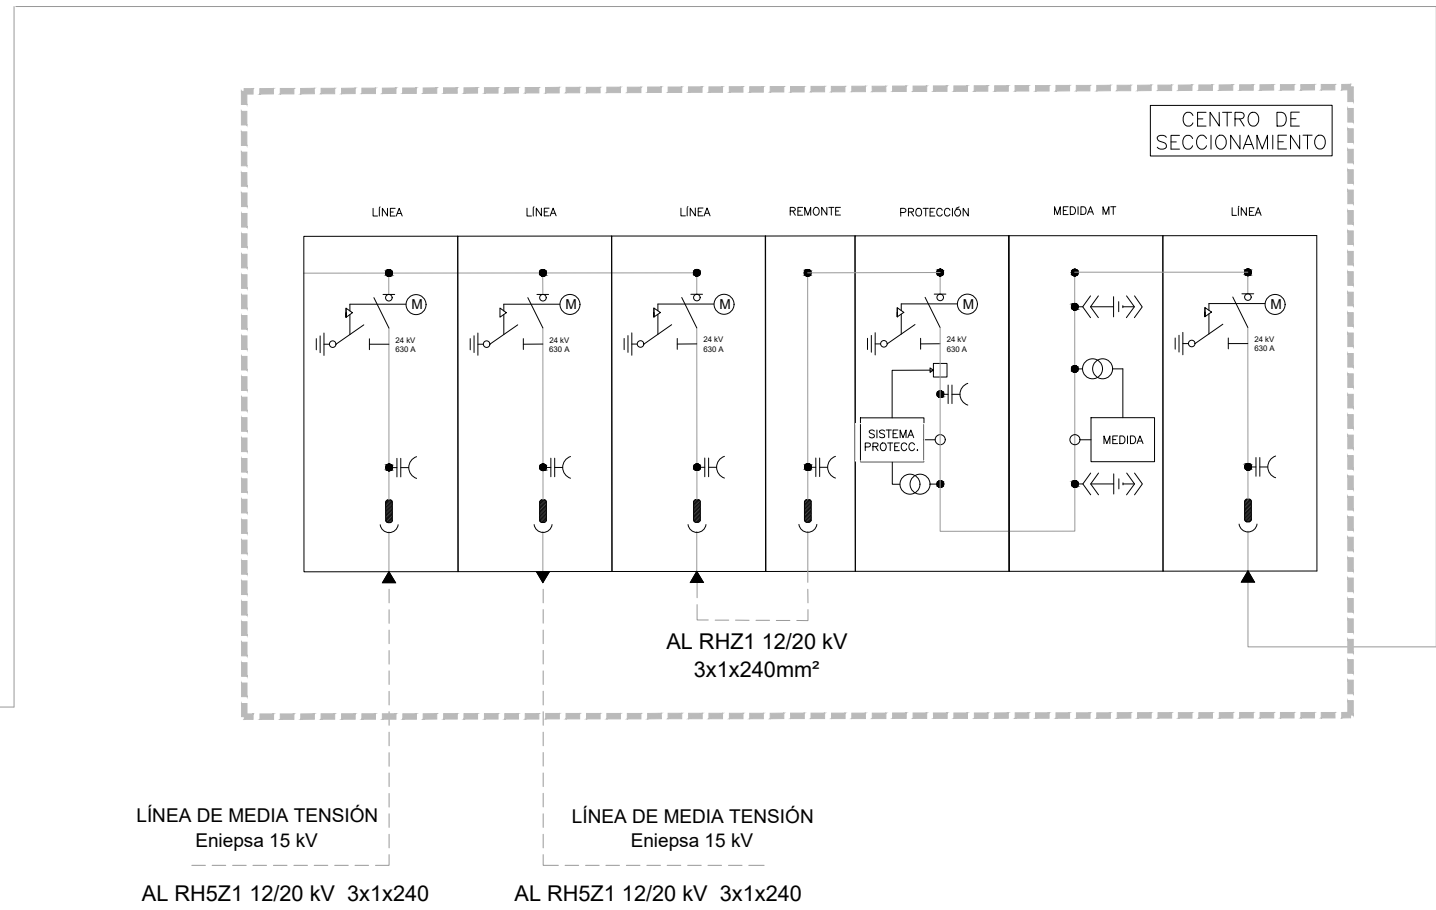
CENTRO DE SECCIONAMIENTO

LÍNEA

LÍNEA

LÍNEA

REMONTE

PROTECCIÓN

MEDIDA MT

LÍNEA

M
24 kV
630 A

M
24 kV
630 A

M
24 kV
630 A

M
24 kV
630 A

SISTEMA PROTECC.

MEDIDA

M
24 kV
630 A

AL RHZ1 12/20 kV
3x1x240mm²

LÍNEA DE MEDIA TENSIÓN
Eniepsa 15 kV

LÍNEA DE MEDIA TENSIÓN
Eniepsa 15 kV

AL RH5Z1 12/20 kV 3x1x240

AL RH5Z1 12/20 kV 3x1x240